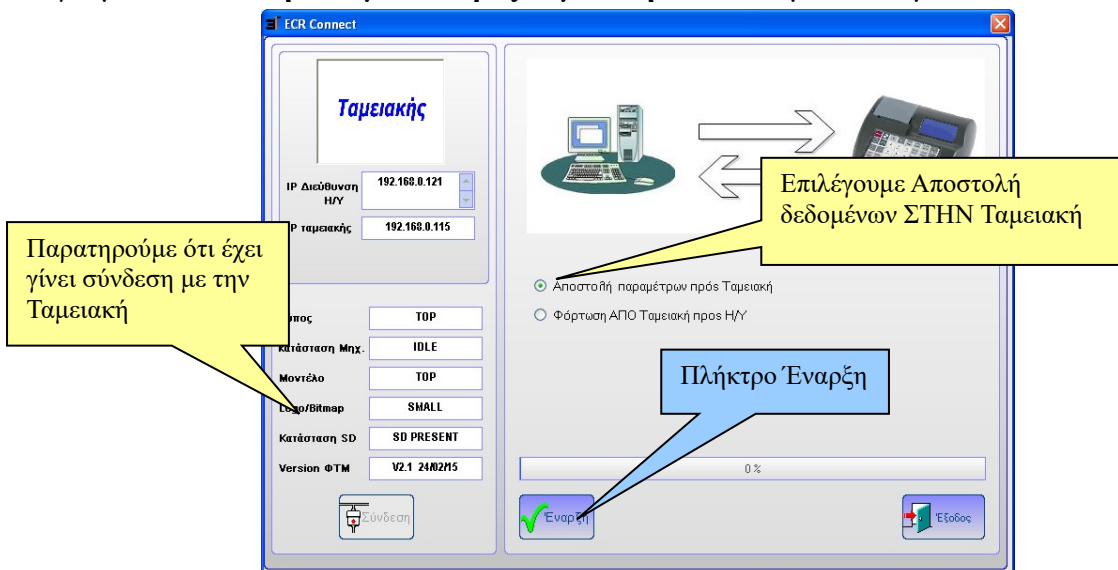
ECR Connect

Ταμειακής

IP Διεύθυνση Η/Υ 192.168.0.121

P ταμειακής 192.168.0.115

Παρατηρούμε ότι έχει γίνει σύνδεση με την Ταμειακή

υπος TOP

Κατάσταση Μηχ. IDLE

Μοντέλο TOP

Logo/Bitmap SMALL

Κατάσταση SD SD PRESENT

Version ΦΤΜ V2.1 24/02/15

Σύνδεση

Επιλέγουμε Αποστολή δεδομένων ΣΤΗΝ Ταμειακή

Αποστολή παραμέτρων πρός Ταμειακή

Φόρτωση ΑΠΟ Ταμειακή προς Η/Υ

Πλήκτρο Έναρξη

0%

Έναρξη

Έξοδος